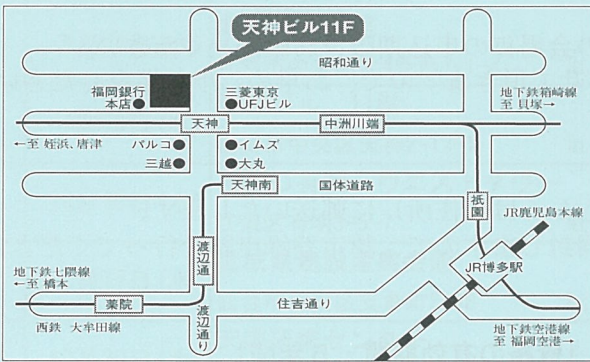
天神ビル11F

昭和通り

福岡銀行本店

三菱東京UFJビル

地下鉄箱崎線
至 貝塚→

天神

中洲川端

←至 姪浜、唐津

パルコ

三越

イムズ

大丸

天神南

国体道路

祇園

JR鹿児島本線

渡辺通

JR博多駅

地下鉄七隈線
至 橋本

薬院

住吉通り

渡辺通り

西鉄 大牟田線

地下鉄空港線
至 福岡空港→